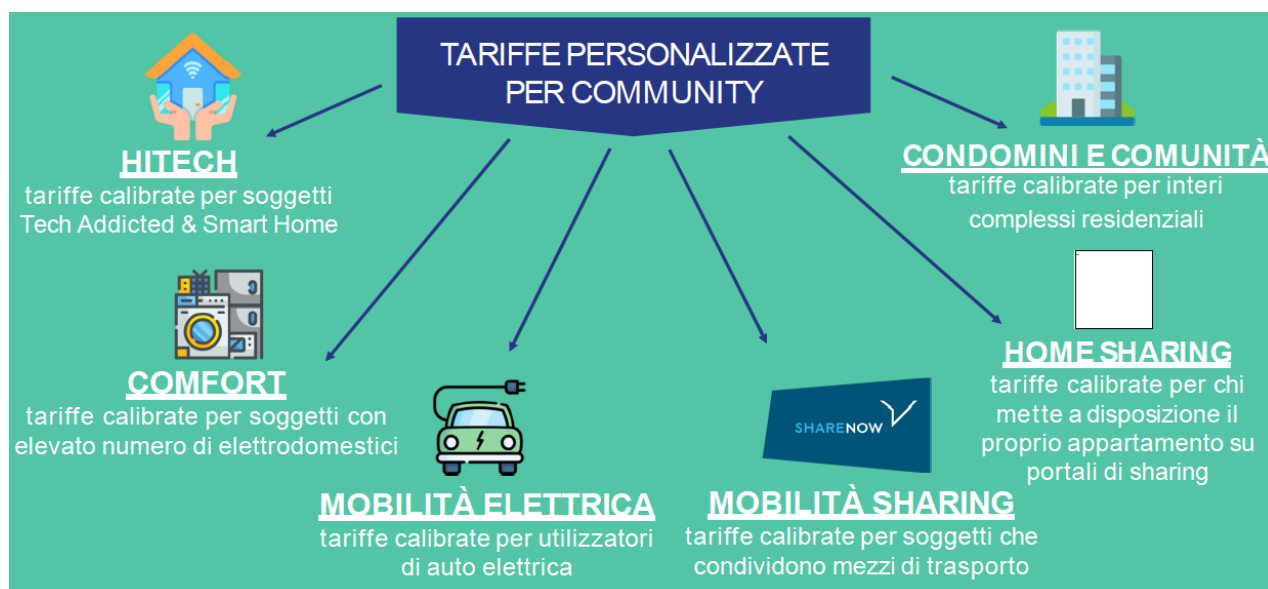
TARIFFE PERSONALIZZATE PER COMMUNITY

HITECH
tariffe calibrate per soggetti Tech Addicted & Smart Home

CONDOMINI E COMUNITÀ
tariffe calibrate per interi complessi residenziali

COMFORT
tariffe calibrate per soggetti con elevato numero di elettrodomestici

HOME SHARING
tariffe calibrate per chi mette a disposizione il proprio appartamento su portali di sharing

SHARENOW

MOBILITÀ ELETTRICA
tariffe calibrate per utilizzatori di auto elettrica

MOBILITÀ SHARING
tariffe calibrate per soggetti che condividono mezzi di trasporto